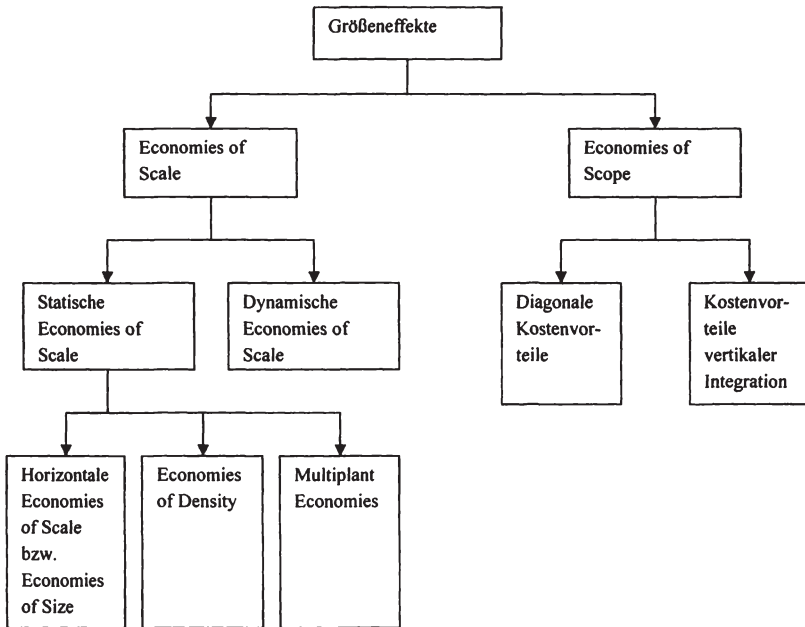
Größeneffekte

Economies of Scale

Economies of Scope

Statische Economies of Scale

Dynamische Economies of Scale

Diagonale Kostenvorteile

Kostenvorteile vertikaler Integration

Horizontale Economies of Scale bzw. Economies of Size

Economies of Density

Multiplant Economies